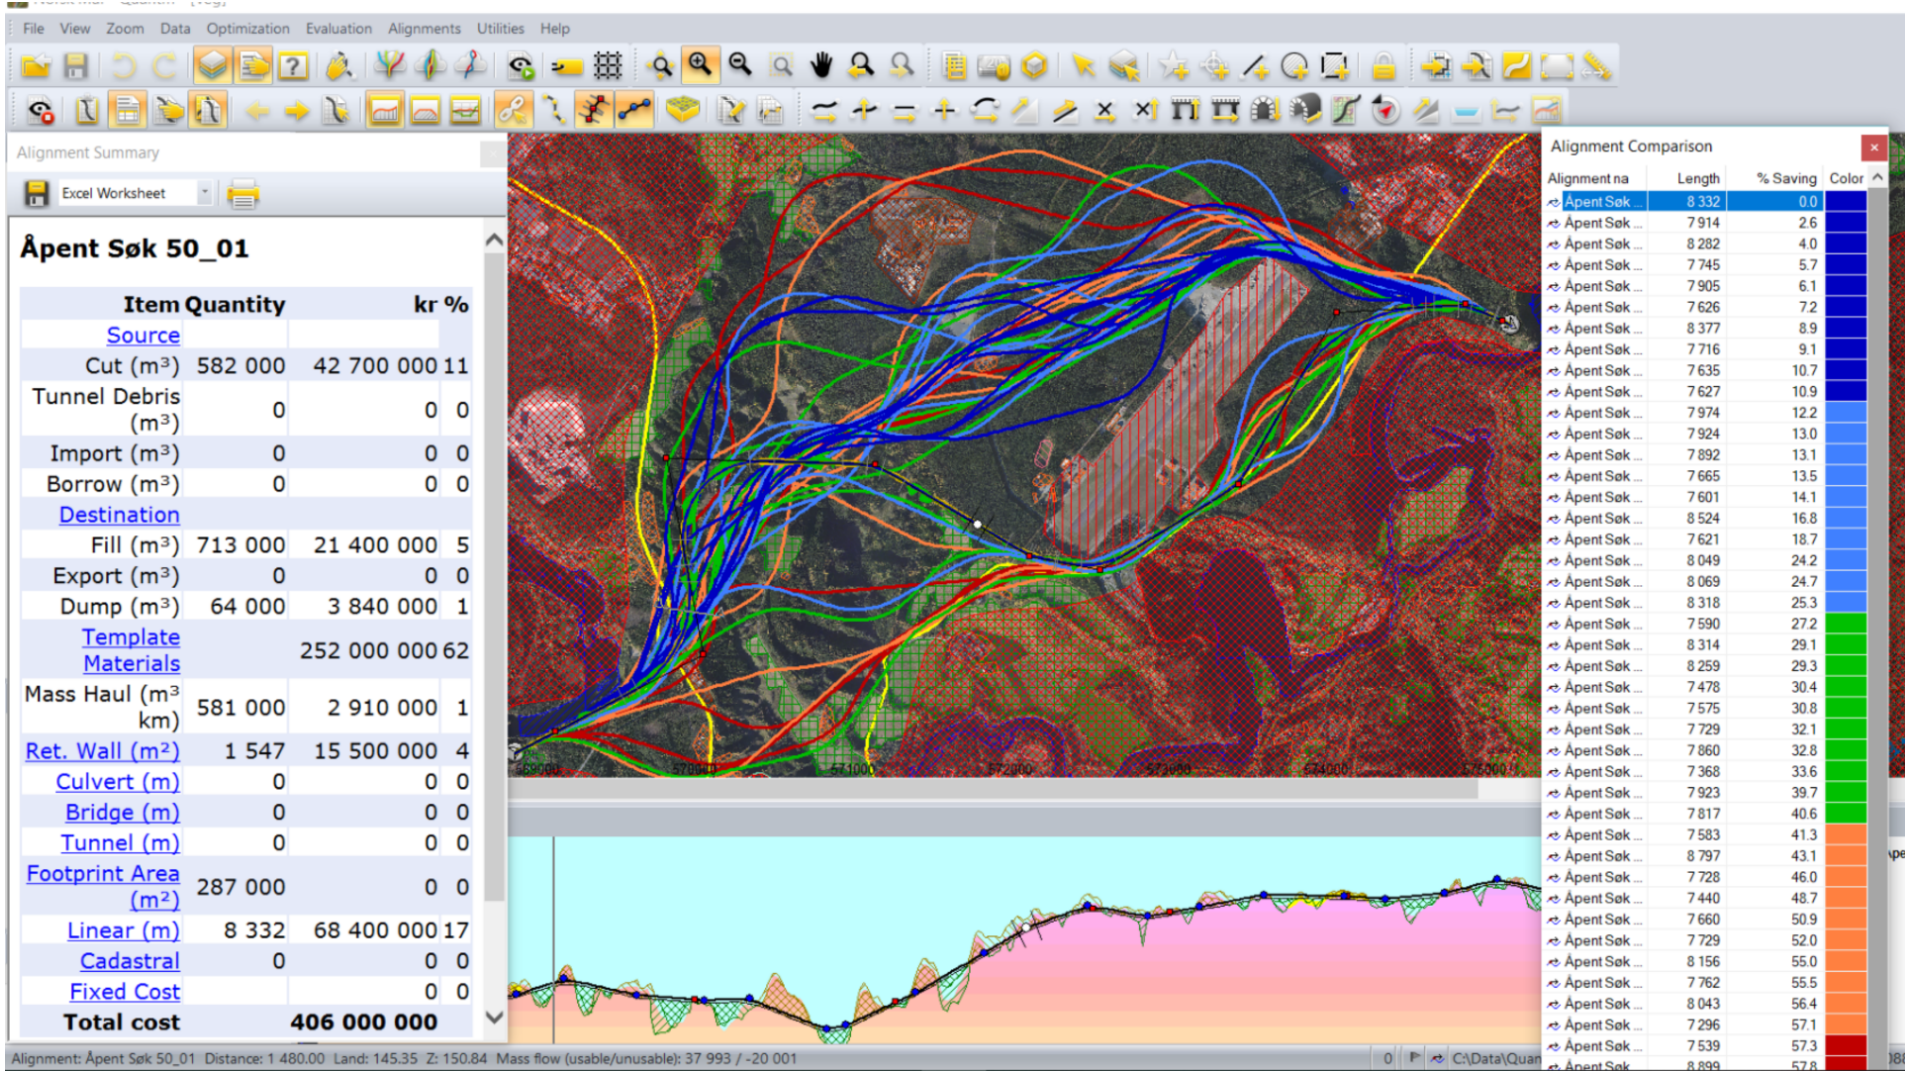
File View Zoom Data Optimization Evaluation Alignments Utilities Help

Alignment Summary

Excel Worksheet

Åpent Søk 50_01

| Item | Quantity | kr | % |
|---|---|---|---|
| Source | | | |
| Cut (m³) | 582 000 | 42 700 000 | 11 |
| Tunnel Debris (m³) | 0 | 0 | 0 |
| Import (m³) | 0 | 0 | 0 |
| Borrow (m³) | 0 | 0 | 0 |
| Destination | | | |
| Fill (m³) | 713 000 | 21 400 000 | 5 |
| Export (m³) | 0 | 0 | 0 |
| Dump (m³) | 64 000 | 3 840 000 | 1 |
| Template Materials | | 252 000 000 | 62 |
| Mass Haul (m³ km) | 581 000 | 2 910 000 | 1 |
| Ret. Wall (m²) | 1 547 | 15 500 000 | 4 |
| Culvert (m) | 0 | 0 | 0 |
| Bridge (m) | 0 | 0 | 0 |
| Tunnel (m) | 0 | 0 | 0 |
| Footprint Area (m²) | 287 000 | 0 | 0 |
| Linear (m) | 8 332 | 68 400 000 | 17 |
| Cadastral | 0 | 0 | 0 |
| Fixed Cost | | 0 | 0 |
| Total cost | | 406 000 000 | |

569000 570000 571000 572000 573000 574000 575000

Alignment Comparison

| Alignment na | Length | % Saving | Color |
|---|---|---|---|
| Åpent Søk ... | 8 332 | 0.0 | |
| Åpent Søk ... | 7 914 | 2.6 | |
| Åpent Søk ... | 8 282 | 4.0 | |
| Åpent Søk ... | 7 745 | 5.7 | |
| Åpent Søk ... | 7 905 | 6.1 | |
| Åpent Søk ... | 7 626 | 7.2 | |
| Åpent Søk ... | 8 377 | 8.9 | |
| Åpent Søk ... | 7 716 | 9.1 | |
| Åpent Søk ... | 7 635 | 10.7 | |
| Åpent Søk ... | 7 627 | 10.9 | |
| Åpent Søk ... | 7 974 | 12.2 | |
| Åpent Søk ... | 7 924 | 13.0 | |
| Åpent Søk ... | 7 892 | 13.1 | |
| Åpent Søk ... | 7 665 | 13.5 | |
| Åpent Søk ... | 7 601 | 14.1 | |
| Åpent Søk ... | 8 524 | 16.8 | |
| Åpent Søk ... | 7 621 | 18.7 | |
| Åpent Søk ... | 8 049 | 24.2 | |
| Åpent Søk ... | 8 069 | 24.7 | |
| Åpent Søk ... | 8 318 | 25.3 | |
| Åpent Søk ... | 7 590 | 27.2 | |
| Åpent Søk ... | 8 314 | 29.1 | |
| Åpent Søk ... | 8 259 | 29.3 | |
| Åpent Søk ... | 7 478 | 30.4 | |
| Åpent Søk ... | 7 575 | 30.8 | |
| Åpent Søk ... | 7 729 | 32.1 | |
| Åpent Søk ... | 7 860 | 32.8 | |
| Åpent Søk ... | 7 368 | 33.6 | |
| Åpent Søk ... | 7 923 | 39.7 | |
| Åpent Søk ... | 7 817 | 40.6 | |
| Åpent Søk ... | 7 583 | 41.3 | |
| Åpent Søk ... | 8 797 | 43.1 | |
| Åpent Søk ... | 7 728 | 46.0 | |
| Åpent Søk ... | 7 440 | 48.7 | |
| Åpent Søk ... | 7 660 | 50.9 | |
| Åpent Søk ... | 7 729 | 52.0 | |
| Åpent Søk ... | 8 156 | 55.0 | |
| Åpent Søk ... | 7 762 | 55.5 | |
| Åpent Søk ... | 8 043 | 56.4 | |
| Åpent Søk ... | 7 296 | 57.1 | |
| Åpent Søk ... | 7 539 | 57.3 | |
| Åpent Søk ... | 8 899 | 57.8 | |

Alignment: Åpent Søk 50_01 Distance: 1 480.00 Land: 145.35 Z: 150.84 Mass flow (usable/unusable): 37 993 / -20 001 0 C:\Data\Quan